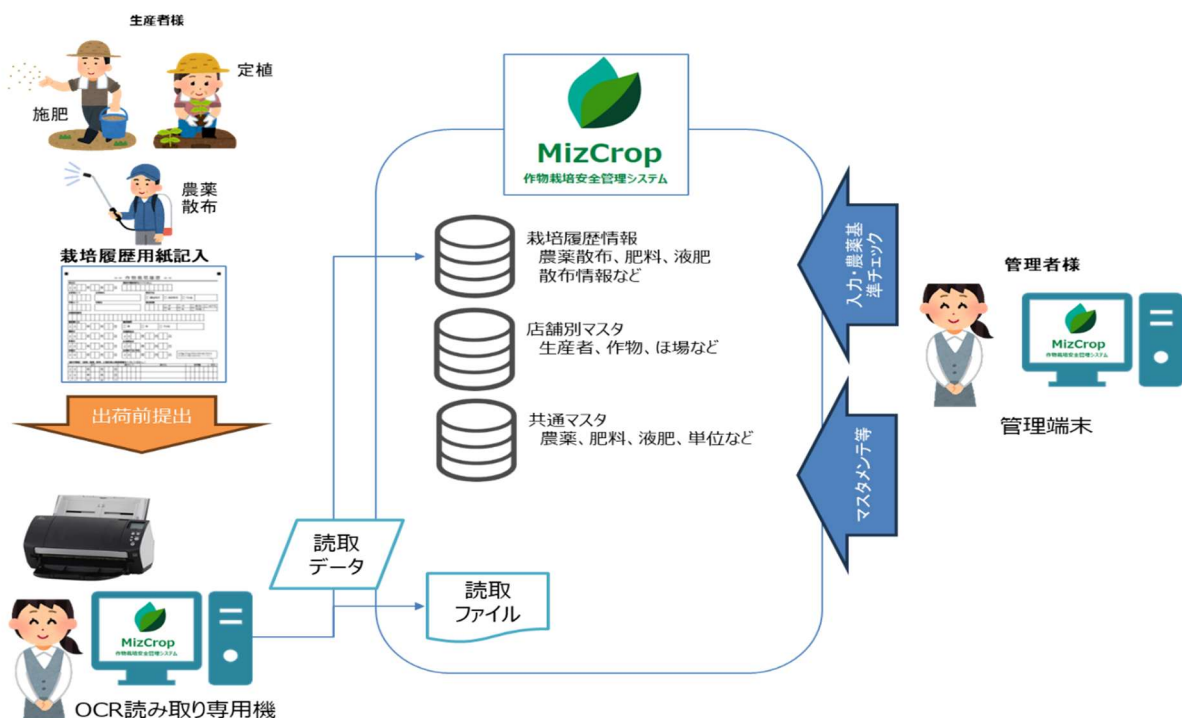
生産者様

定植

施肥

農薬
散布

栽培履歴用紙記入

出荷前提出

MizCrop
作物栽培安全管理システム

OCR読み取り専用機

MizCrop
作物栽培安全管理システム

栽培履歴情報
農薬散布、肥料、液肥
散布情報など

店舗別マスタ
生産者、作物、ほ場など

共通マスタ
農薬、肥料、液肥、単位など

読取
データ

読取
ファイル

入力・農薬基準チェック

マスタメンテ等

管理者様

MizCrop
作物栽培安全管理システム

管理端末